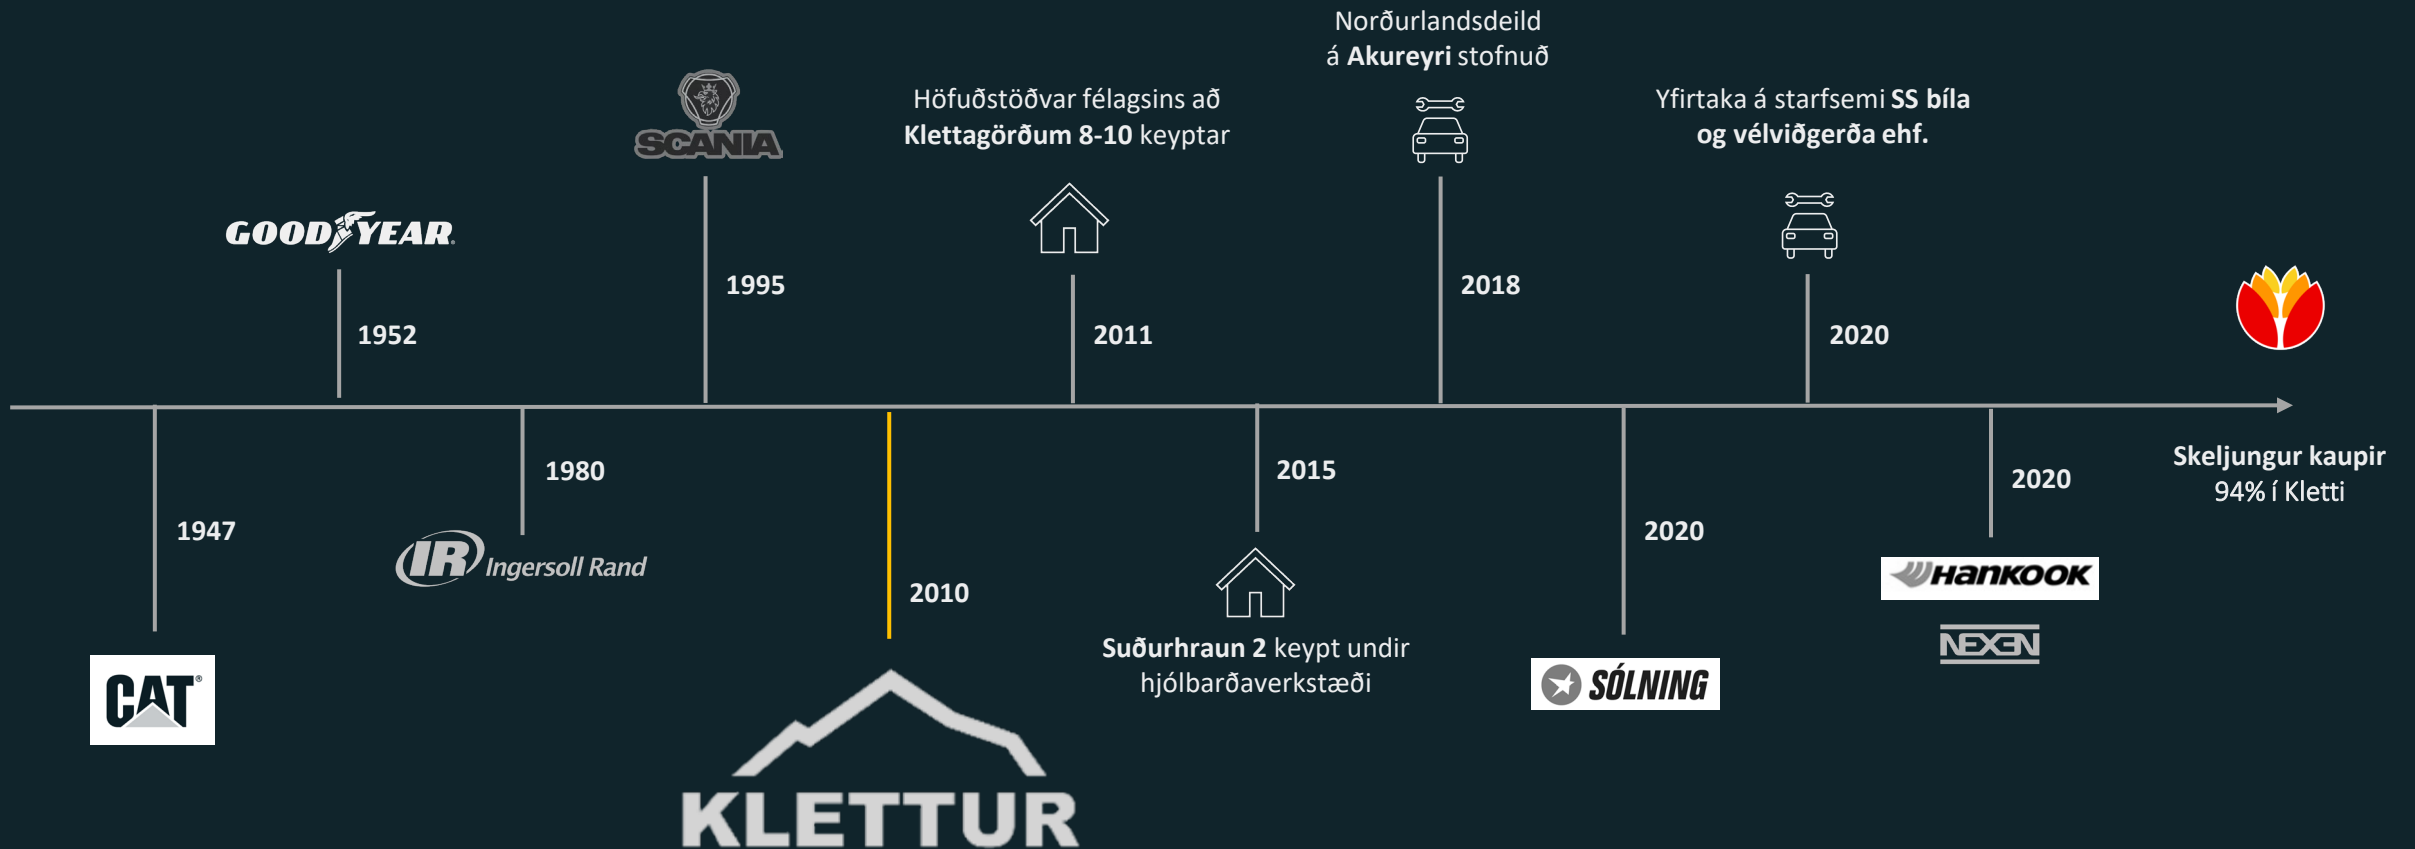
Norðurlandsdeild á **Akureyri** stofnuð

Höfuðstöðvar félagsins að **Klettagörðum 8-10** keyptar

Yfirtaka á starfsemi **SS bíla og vélviðgerða ehf.**

SCANIA

GOODYEAR

1995

1952

2011

2018

2020

1980

2015

1947

2010

2020

2020

Skeljungur kaupir 94% í Kletti

IR Ingersoll Rand

**Suðurhraun 2** keypt undir hjólbarðaverkstæði

CAT

SÓLNING

HANKOOK

NEXEN

KLETTUR